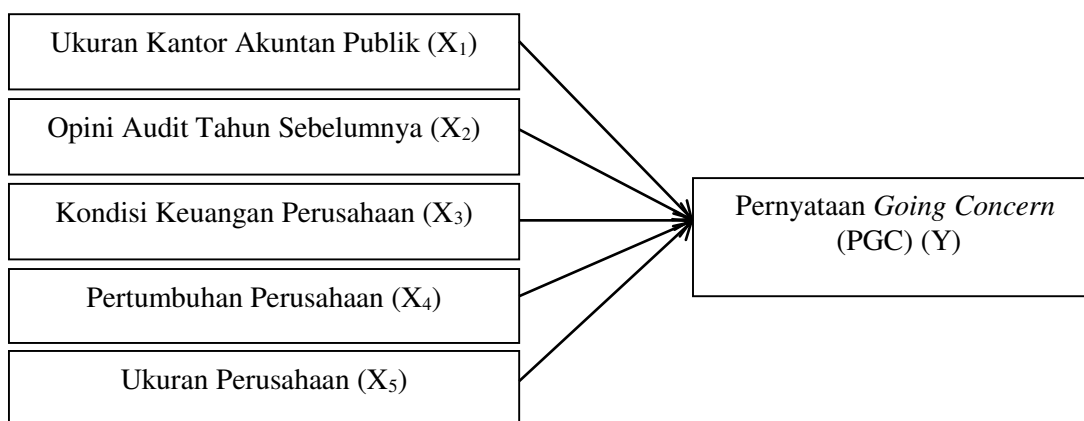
Ukuran Kantor Akuntan Publik ($X_1$)

Opini Audit Tahun Sebelumnya ($X_2$)

Kondisi Keuangan Perusahaan ($X_3$)

Pertumbuhan Perusahaan ($X_4$)

Ukuran Perusahaan ($X_5$)

Pernyataan *Going Concern* (PGC) (Y)